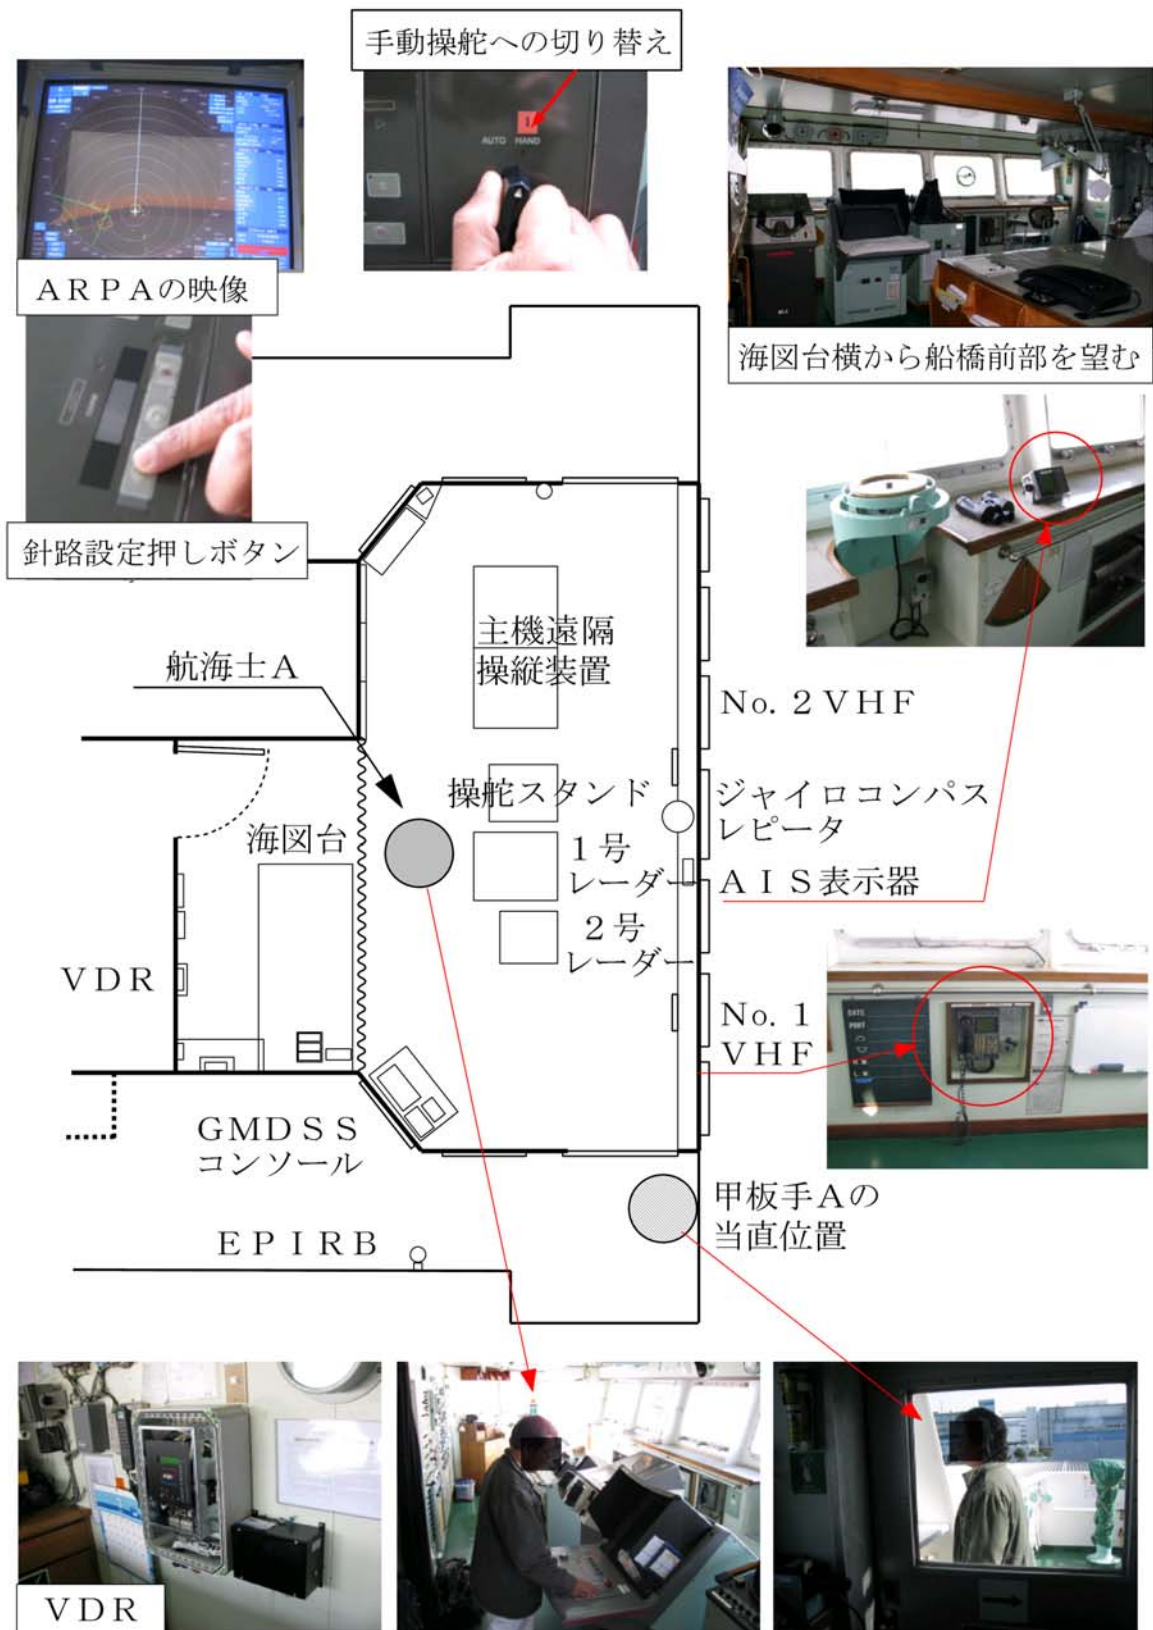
手動操舵への切り替え

AUTO HAND

ARPAの映像

海図台横から船橋前部を望む

針路設定押しボタン

主機遠隔操縦装置

航海士A

No. 2VHF

操舵スタンド

ジャイロコンパスレピータ

海図台

1号レーダー

AIS表示器

2号レーダー

VDR

No. 1 VHF

GMDSSコンソール

甲板手Aの当直位置

EPIRB

VDR